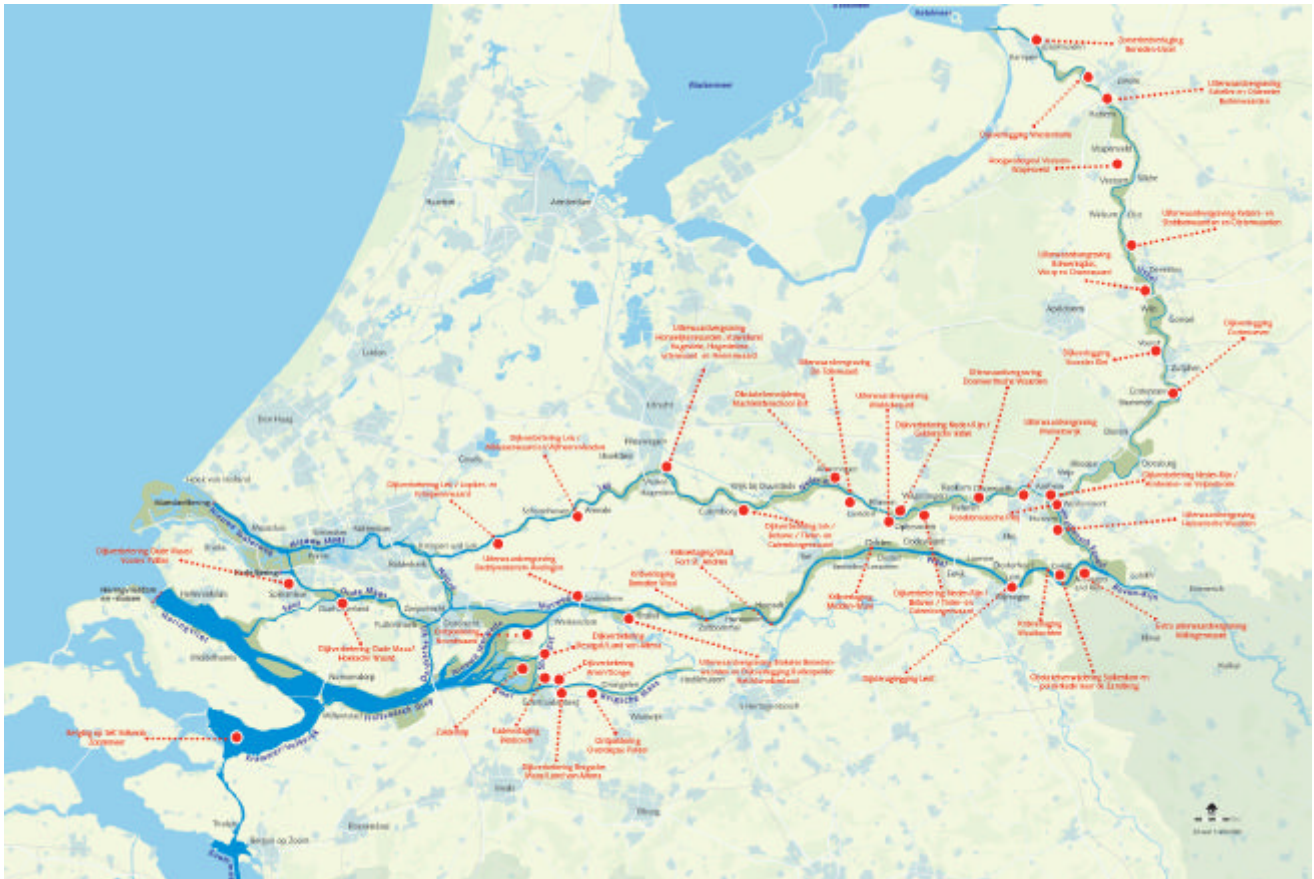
IJsselmeer

Markermeer

Kampen

Zwolle

Hattem

Wapenveld

Veessen

Olst

Welsum

Deventer

Wilp

Gorssel

Voorst

Zutphen

Apeldoorn

Brummen

Doesburg

Arnhem

Nijmegen

Tiel

Culemborg

Utrecht

Amsterdam

Zaandam

Haarlem

Leiden

Den Haag

Delft

Gouda

Rotterdam

Dordrecht

Schoonhoven

Vianen

Wijk bij Duurstede

Rhenen

Wageningen

Zaltbommel

Gorinchem

Werkendam

Nieuwegein

Hoek van Holland

Maassluis

Schiedam

Spijkenisse

Hellevoetsluis

Middelharnis

Willemstad

Moerdijk

Breda

Tilburg

's-Hertogenbosch

Waalwijk

Bergen op Zoom

Roosendaal

Tholen

Oss

Druten

Millingen

Lobith

Emmerich

Kleve

Venlo

Nieuwe Waterweg

Oude Maas

Nieuwe Maas

Lek

Waal

Nederrijn

IJssel

Merwede

Hollandsch Diep

Haringvliet

Volkerak

Amer

Bergsche Maas

Dordtsche Kil

Noord

Spui

Pannerdensch Kanaal

Zomerbedverlaging Beneden-IJssel

Uiterwaardvergraving Scheller- en Oldeneler Buitenwaarden

Dijkverlegging Westenholte

Hoogwatergeul Veessen-Wapenveld

Uiterwaardvergraving Fortmond en Olsterwaarden

Uiterwaardvergraving Bolwerksplas, Worp en Ossenwaard

Dijkverlegging Cortenoever

Dijkverlegging Voorster Klei

Uiterwaardvergraving Hondsbroeksche Pleij

Uiterwaardvergraving Meinerswijk

Dijkverbetering Neder-Rijn / Rhenense- en Vogelpoelen

Uiterwaardvergraving Lexkesveer

Uiterwaardvergraving Doorwerthsche Waarden

Dijkverbetering Neder-Rijn / Culemborgse zone

Uiterwaardvergraving Middelwaard

Uiterwaardvergraving De Tollewaard

Obstakelverwijdering Machinefabriek Tiel

Uiterwaardvergraving Honswijkerwaarden, Koninklijke Waard, Pothoven, Heggewaarden, Schalkwijkse- en Hoonwaard

Dijkverbetering Lek / Blokmeer-, Tiel- en Culemborgerwaard

Dijkverbetering Lek / Nieuwegein-Lekdijkwest

Dijkverbetering Lek / Jaagpad en Krimpenerwaard

Dijkverbetering Oude Maas / Voorne Putten

Dijkverbetering Oude Maas / Hoeksche Waard

Uiterwaardvergraving Avelingen

Ontpoldering Noordwaard

Dijkverbetering Noordwaard / Land van Altena

Dijkverlegging Fort St. Andries

Kribverlaging Beneden Waal

Kribverlaging Midden-Waal

Dijkverbetering Neder-Rijn / Betuwe / Tieler- en Culemborgerwaard

Dijkverlegging Lent

Kribverlaging Waalbochten

Uiterwaardvergraving Millingerwaard

Obstakelverwijdering Suikerdam en polderkade voor St. Eusebius

Extra uiterwaardvergraving Millingerwaard

Uiterwaardvergraving Brakelse Benedenwaarden en Ontpoldering Noordwaard

Dijkverbetering Bergsche Maas / Land van Altena

Zuiderdijk

Kadeverlaging Noordwaard

Ontpoldering Overdiepse Polder

Berging op het Volkerak-Zoommeer

Dijkverbetering Amer / Donge